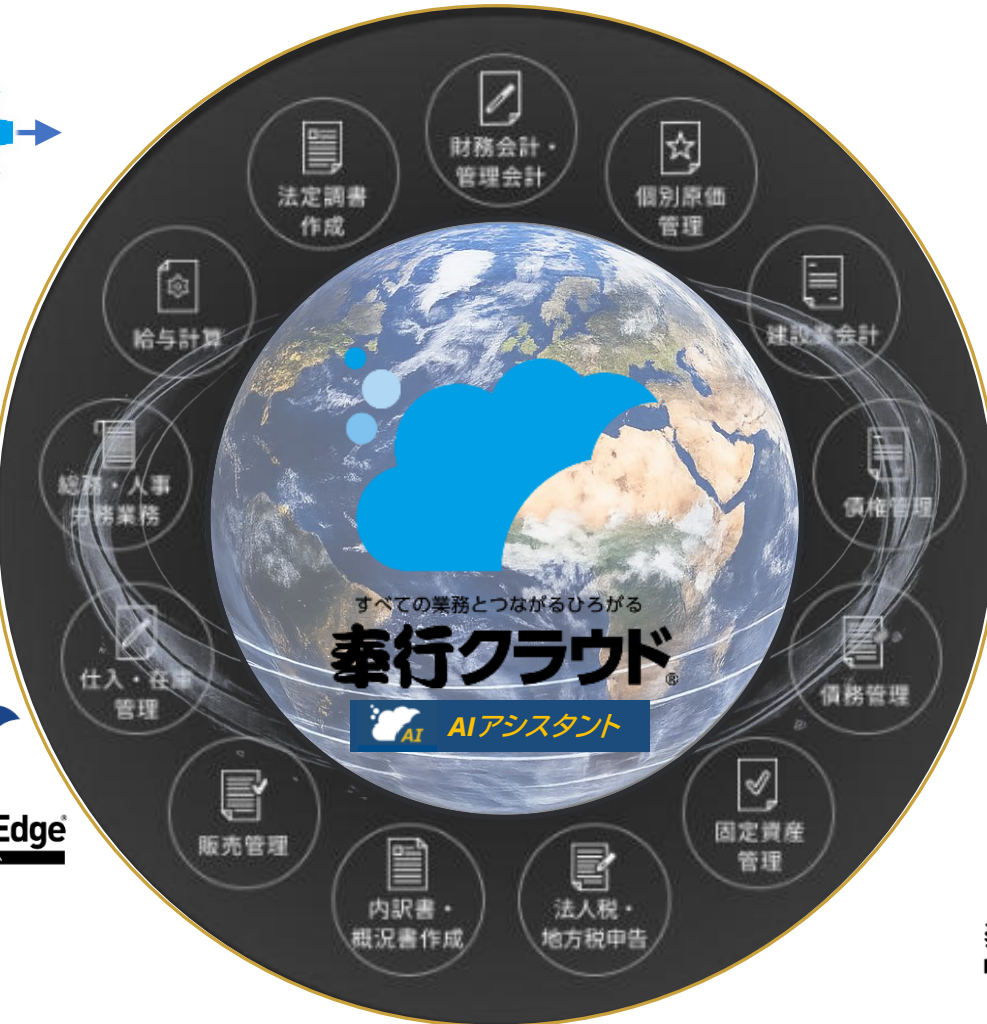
財務会計・管理会計

個別原価管理

建設業会計

債権管理

債務管理

固定資産管理

法人税・地方税申告

内訳書・概況書作成

販売管理

仕入・在庫管理

総務・人事労務業務

給与計算

法定調書作成

すべての業務とつながるひろがる
奉行クラウド®
AI AIアシスタント

Edge®